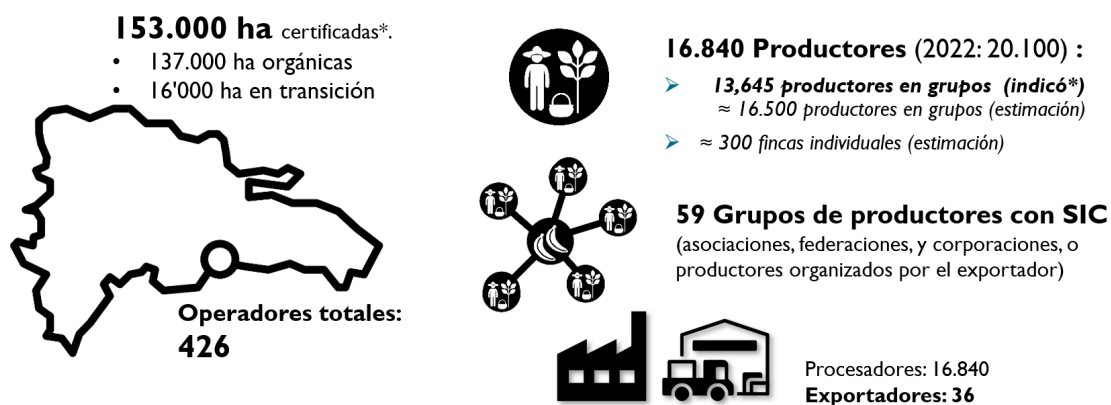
**153.000 ha** certificadas*.

- 137.000 ha orgánicas
- 16'000 ha en transición

**Operadores totales: 426**

**16.840 Productores** (2022: 20.100) :

- ***13,645 productores en grupos (indicó*)***
  ≈ *16.500 productores en grupos (estimación)*
- *≈ **300** fincas individuales (estimación)*

**59 Grupos de productores con SIC**
(asociaciones, federaciones, y corporaciones, o productores organizados por el exportador)

Procesadores: 16.840
**Exportadores: 36**